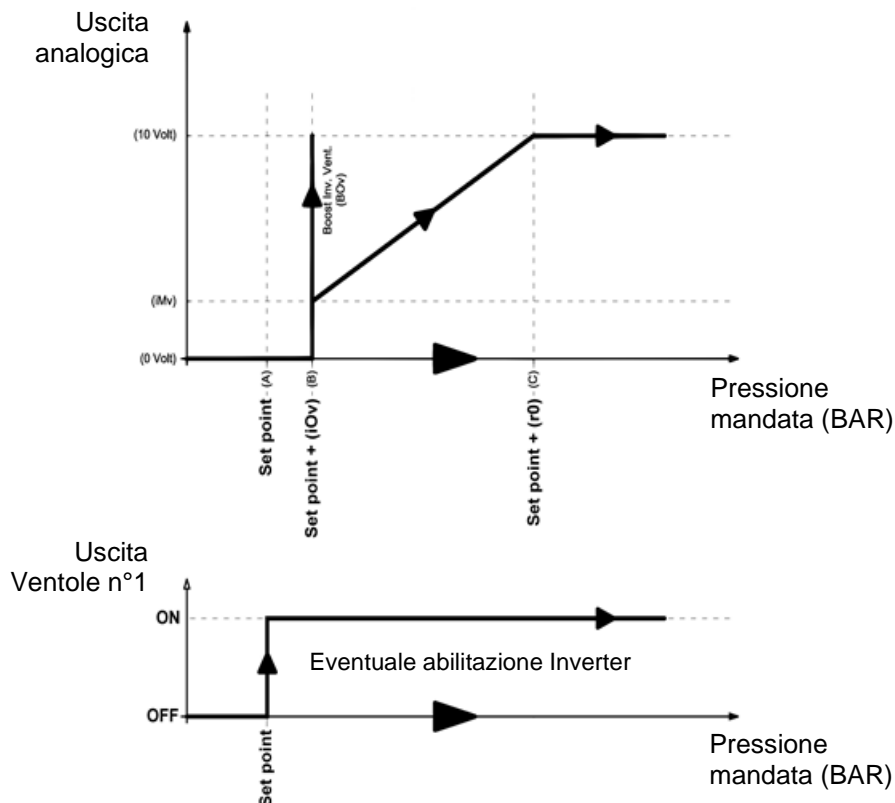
Uscita analogica

(10 Volt)

Boost Inv. Vent. (BOv)

(IMv)

(0 Volt)

Set point - (A)

Set point + (iOv) - (B)

Set point + (r0) - (C)

Pressione mandata (BAR)

Uscita Ventole n°1

ON

Eventuale abilitazione Inverter

OFF

Set point

Pressione mandata (BAR)